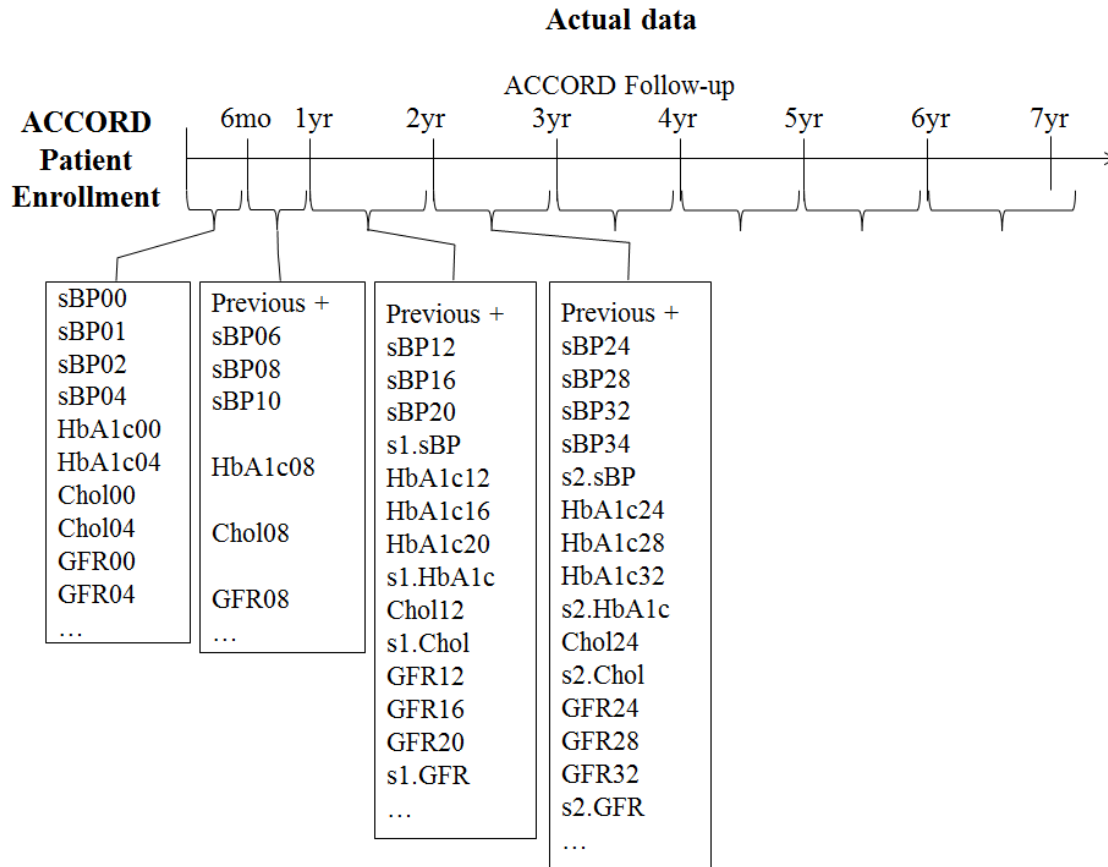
Actual data

ACCORD Follow-up

ACCORD Patient Enrollment

6mo 1yr 2yr 3yr 4yr 5yr 6yr 7yr

sBP00
sBP01
sBP02
sBP04
HbA1c00
HbA1c04
Chol00
Chol04
GFR00
GFR04
…

Previous +
sBP06
sBP08
sBP10

HbA1c08

Chol08

GFR08
…

Previous +
sBP12
sBP16
sBP20
s1.sBP
HbA1c12
HbA1c16
HbA1c20
s1.HbA1c
Chol12
s1.Chol
GFR12
GFR16
GFR20
s1.GFR
…

Previous +
sBP24
sBP28
sBP32
sBP34
s2.sBP
HbA1c24
HbA1c28
HbA1c32
s2.HbA1c
Chol24
s2.Chol
GFR24
GFR28
GFR32
s2.GFR
…